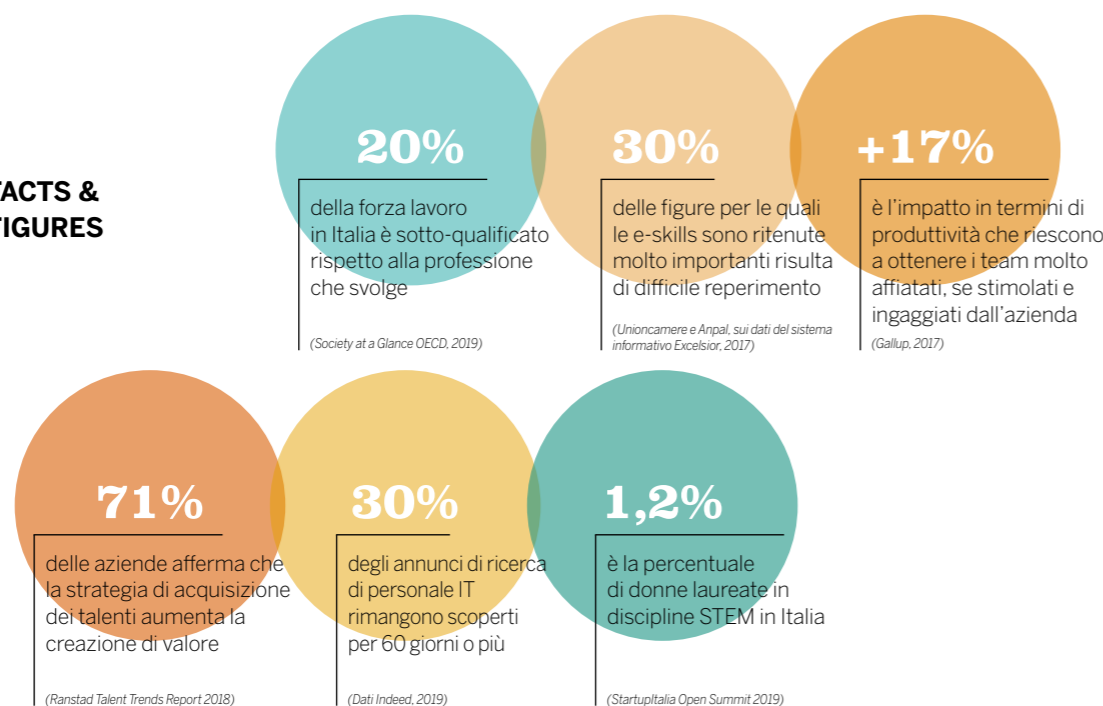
ACTS &
IGURES

20%

della forza lavoro in Italia è sotto-qualificato rispetto alla professione che svolge

(Society at a Glance OECD, 2019)

30%

delle figure per le quali le e-skills sono ritenute molto importanti risulta di difficile reperimento

(Unioncamere e Anpal, sui dati del sistema informativo Excelsior, 2017)

+17%

è l'impatto in termini di produttività che riescono a ottenere i team molto affiatati, se stimolati e ingaggiati dall'azienda

(Gallup, 2017)

71%

delle aziende afferma che la strategia di acquisizione dei talenti aumenta la creazione di valore

(Ranstad Talent Trends Report 2018)

30%

degli annunci di ricerca di personale IT rimangono scoperti per 60 giorni o più

(Dati Indeed, 2019)

1,2%

è la percentuale di donne laureate in discipline STEM in Italia

(StartupItalia Open Summit 2019)